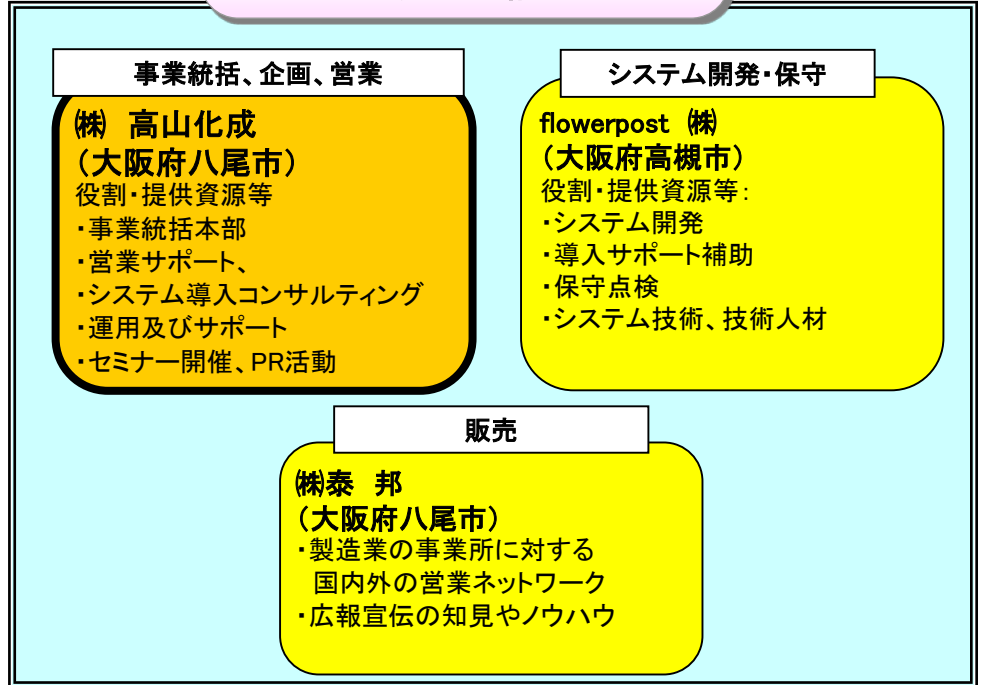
事業統括、企画、営業

㈱ 高山化成
（大阪府八尾市）
役割･提供資源等
･事業統括本部
･営業サポート、
･システム導入コンサルティング
･運用及びサポート
･セミナー開催、PR活動

システム開発･保守

flowerpost ㈱
（大阪府高槻市）
役割･提供資源等：
･システム開発
･導入サポート補助
･保守点検
･システム技術、技術人材

販売

㈱泰 邦
（大阪府八尾市）
･製造業の事業所に対する国内外の営業ネットワーク
･広報宣伝の知見やノウハウ